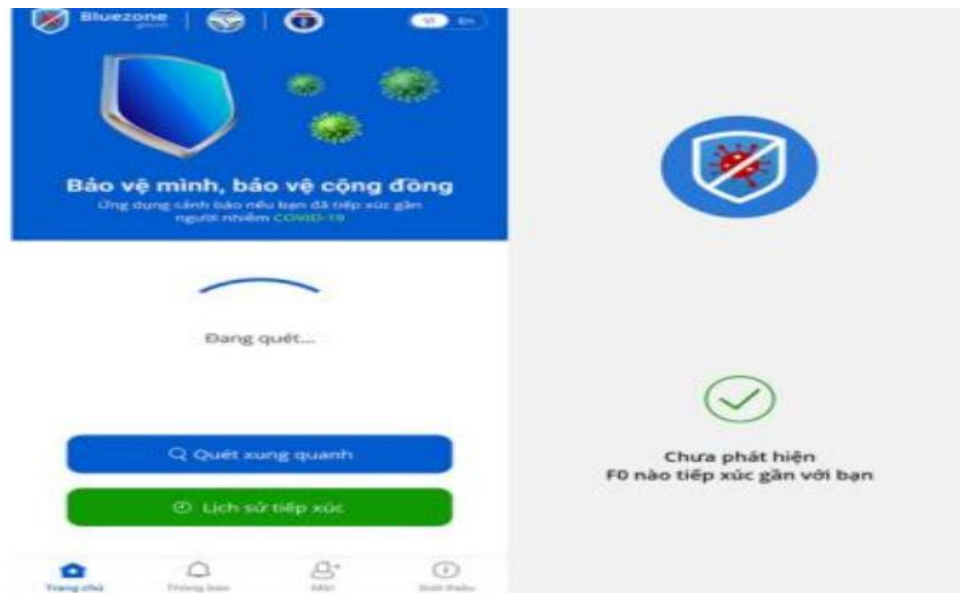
Bluezone

VI En

Bảo vệ mình, bảo vệ cộng đồng

Ứng dụng cảnh báo nếu bạn đã tiếp xúc gần người nhiễm COVID-19

Đang quét...

Quét xung quanh

Lịch sử tiếp xúc

Trang chủ

Thông báo

Mời

Giới thiệu

Chưa phát hiện F0 nào tiếp xúc gần với bạn